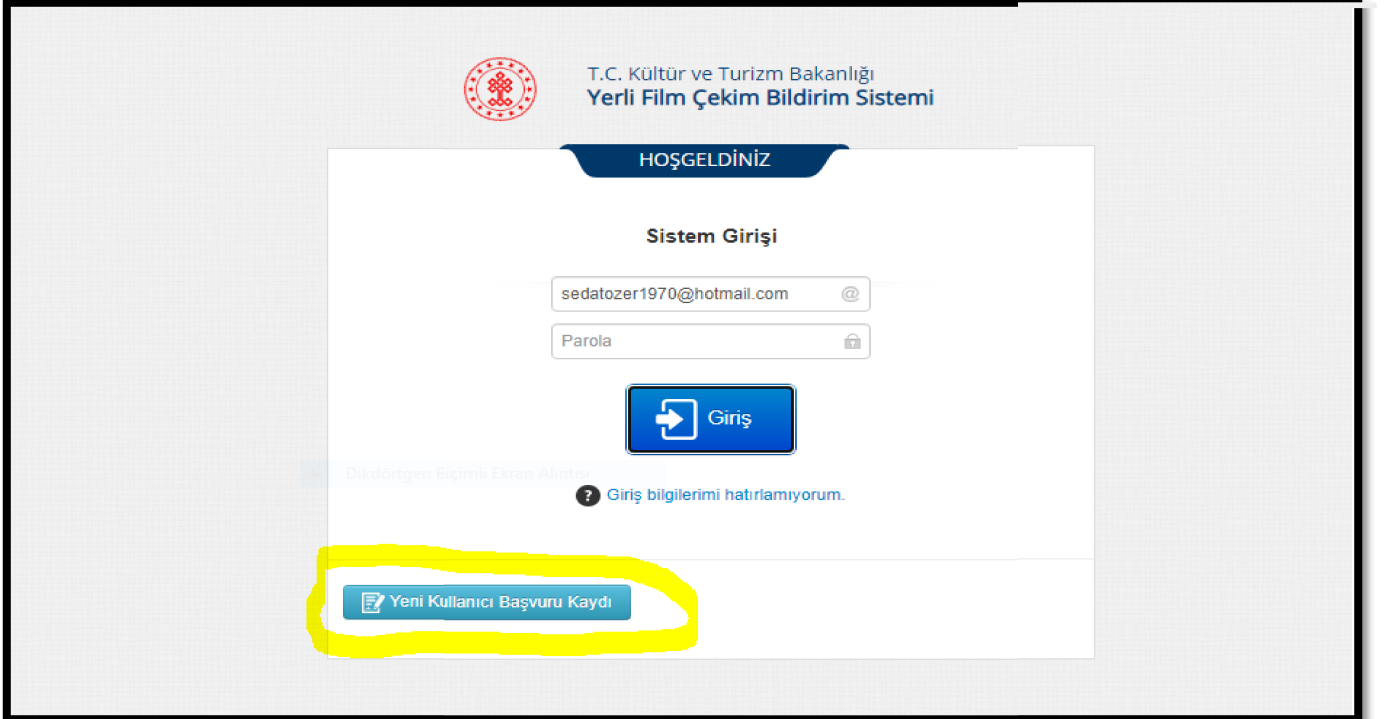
T.C. Kültür ve Turizm Bakanlığı
Yerli Film Çekim Bildirim Sistemi

HOŞGELDİNİZ

Sistem Girişi

sedatozer1970@hotmail.com

Parola

Giriş

Dikdörtgen Biçimli Ekran Alıntısı

Giriş bilgilerimi hatırlamıyorum.

Yeni Kullanıcı Başvuru Kaydı